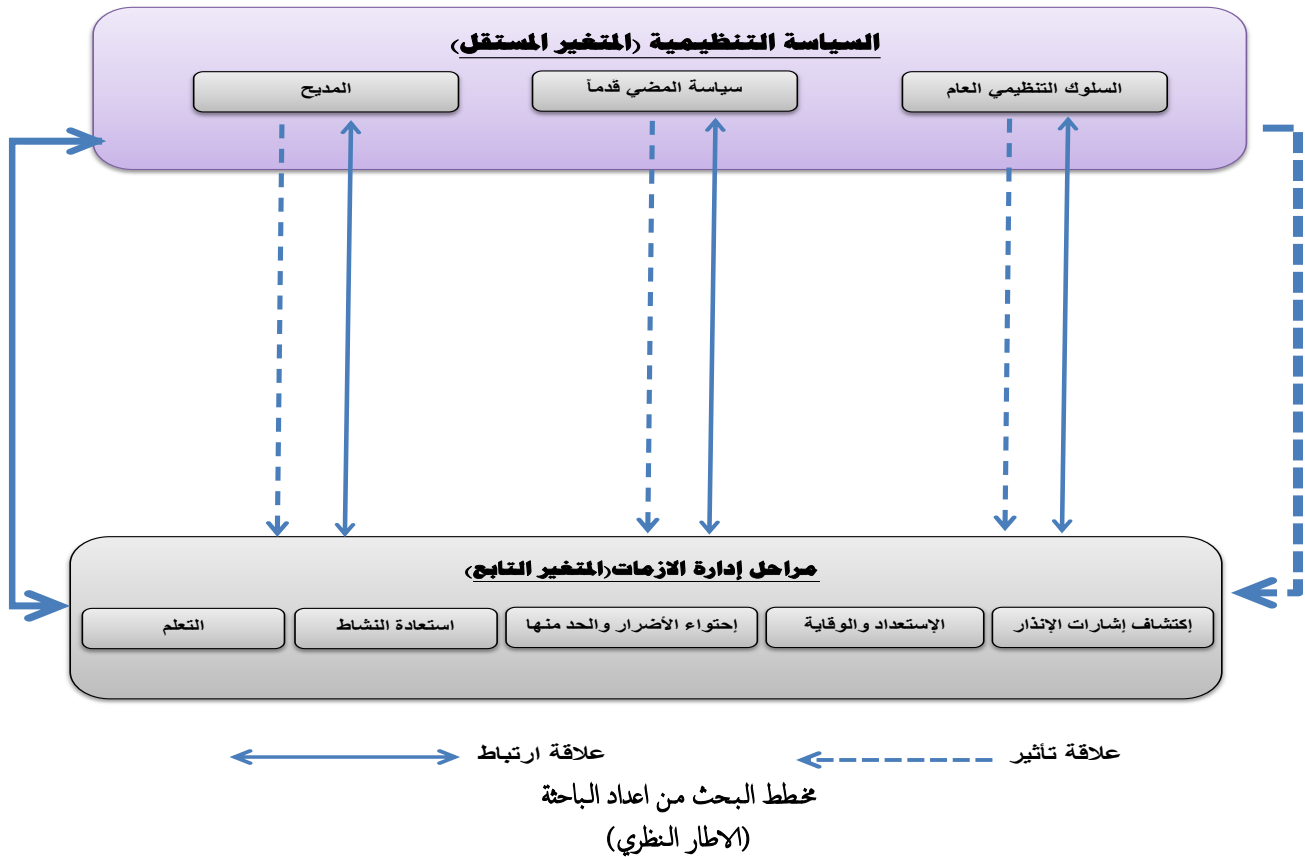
السياسة التنظيمية (المتغير المستقل)

السلوك التنظيمي العام

سياسة المضي قدماً

المديح

مراحل إدارة الازمات(المتغير التابع)

إكتشاف إشارات الإنذار

الإستعداد والوقاية

إحتواء الأضرار والحد منها

استعادة النشاط

التعلم

علاقة تأثير

علاقة ارتباط

مخطط البحث من اعداد الباحثة
(الاطار النظري)